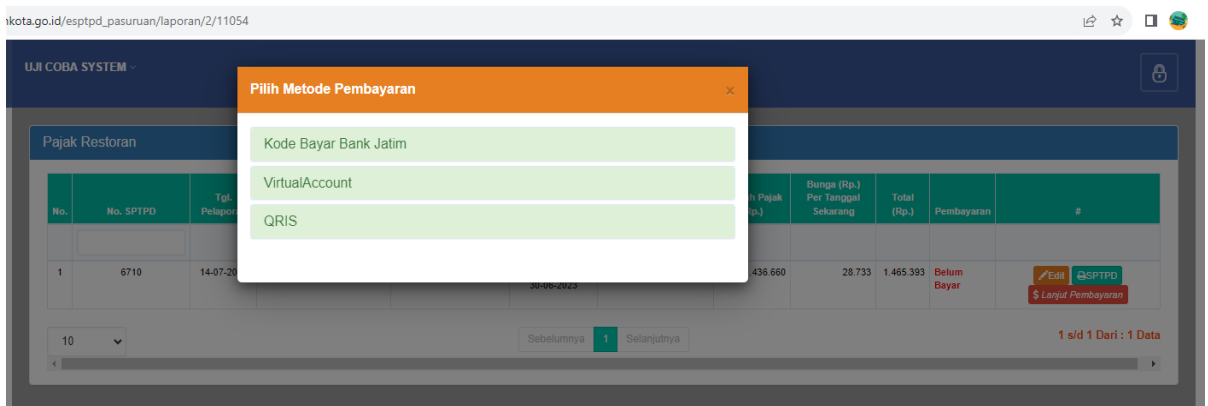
nkota.go.id/esptpd_pasuruan/laporan/2/11054

UJI COBA SYSTEM

Pajak Restoran

Pilih Metode Pembayaran ×

Kode Bayar Bank Jatim

VirtualAccount

QRIS

| No. | No. SPTPD | Tgl. Pelapora | | | | | h Pajak (Rp.) | Bunga (Rp.) Per Tanggal Sekarang | Total (Rp.) | Pembayaran | # |
|---|---|---|---|---|---|---|---|---|---|---|---|
| 1 | 6710 | 14-07-20 | | | 30-06-2023 | | 436.660 | 28.733 | 1.465.393 | Belum Bayar | Edit SPTPD $ Lanjut Pembayaran |

10

Sebelumnya 1 Selanjutnya

1 s/d 1 Dari : 1 Data